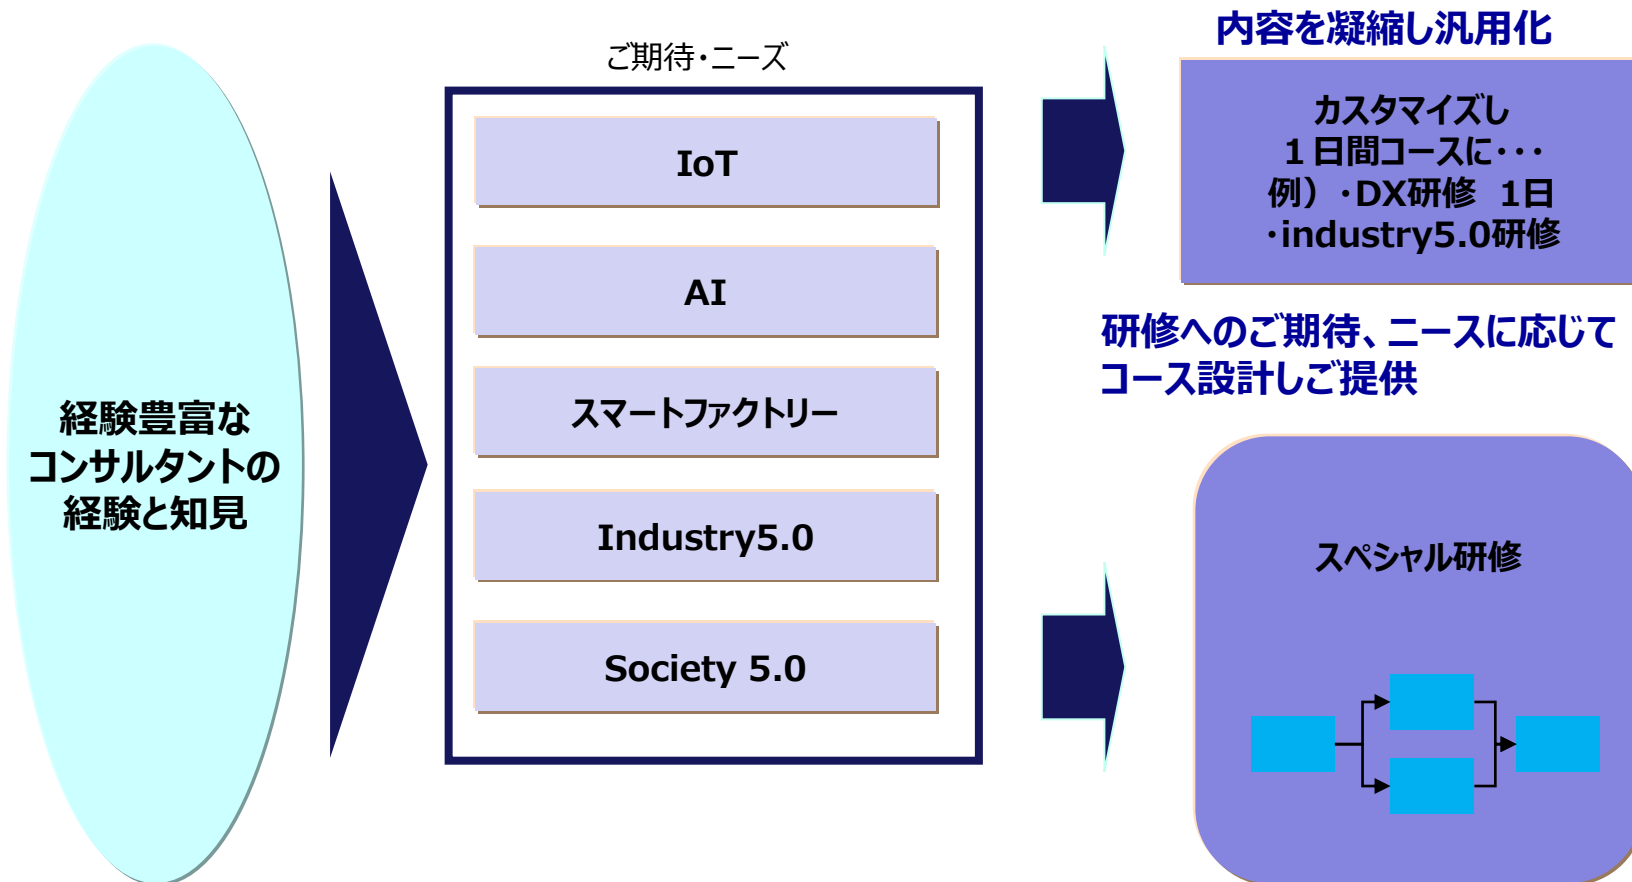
経験豊富な
コンサルタントの
経験と知見

ご期待・ニーズ

IoT

AI

スマートファクトリー

Industry5.0

Society 5.0

内容を凝縮し汎用化

カスタマイズし
１日間コースに・・・
例）・DX研修 1日
・industry5.0研修

研修へのご期待、ニースに応じて
コース設計しご提供

スペシャル研修